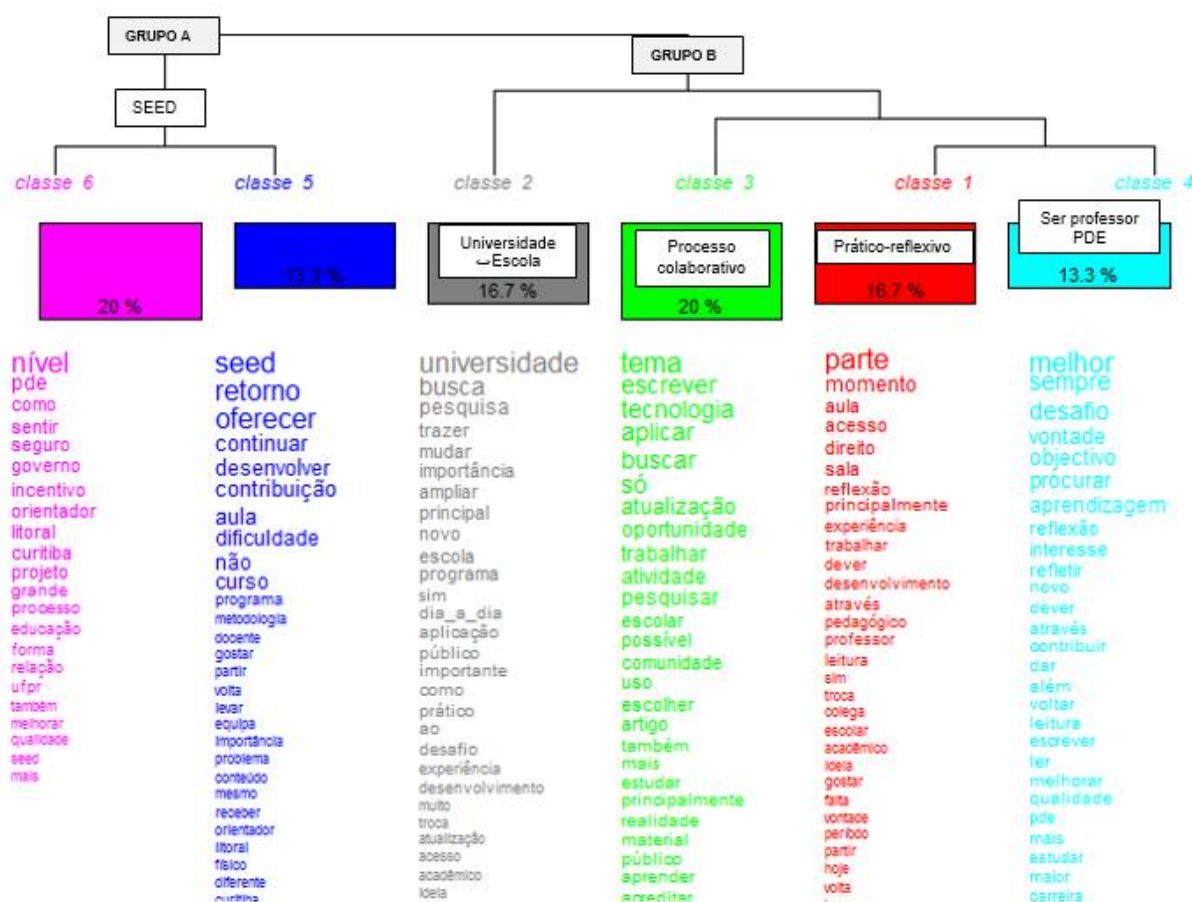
GRUPO A

GRUPO B

SEED

classe 6

classe 5

classe 2

classe 3

classe 1

classe 4

20 %

13.3 %

Universidade ↔Escola

16.7 %

Processo colaborativo

20 %

Prático-reflexivo

16.7 %

Ser professor PDE

13.3 %

nível
pde
como
sentir
seguro
governo
incentivo
orientador
litoral
curitiba
projeto
grande
processo
educação
forma
relação
ufpr
também
melhorar
qualidade
seed
mais

seed
retorno
oferecer
continuar
desenvolver
contribuição
aula
dificuldade
não
curso
programa
metodologia
docente
gostar
partir
volta
levar
equipa
importância
problema
conteúdo
mesmo
receber
orientador
litoral
físico
diferente
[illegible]

universidade
busca
pesquisa
trazer
mudar
importância
ampliar
principal
novo
escola
programa
sim
dia_a_dia
aplicação
público
importante
como
prático
ao
desafio
experiência
desenvolvimento
muito
troca
atualização
acesso
acadêmico
ideia

tema
escrever
tecnologia
aplicar
buscar
só
atualização
oportunidade
trabalhar
atividade
pesquisar
escolar
possível
comunidade
uso
escolher
artigo
também
mais
estudar
principalmente
realidade
material
público
aprender
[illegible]

parte
momento
aula
acesso
direito
sala
reflexão
principalmente
experiência
trabalhar
dever
desenvolvimento
através
pedagógico
professor
leitura
sim
troca
colega
escolar
acadêmico
ideia
gostar
falta
vontade
período
partir
hoje
volta

melhor
sempre
desafio
vontade
objectivo
procurar
aprendizagem
reflexão
interesse
refletir
novo
dever
através
contribuir
dar
além
voltar
leitura
escrever
ler
melhorar
qualidade
pde
mais
estudar
maior
carreira